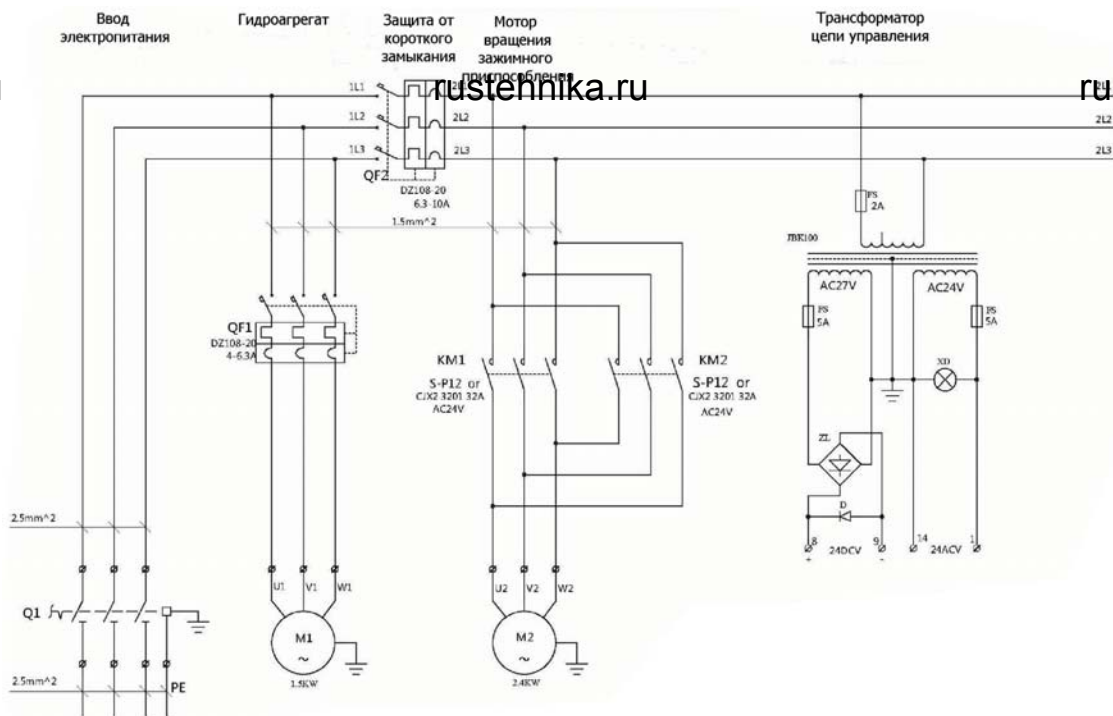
Ввод электропитания

Гидроагрегат

Защита от короткого замыкания

Мотор вращения зажимного приспособления

Трансформатор цепи управления

rustehnika.ru

ru

1L1

1L2

2L2

1L3

2L3

2L2

2L3

QF2

DZ108-20
6.3-10A

1.5mm^2

FS
2A

JBK100

AC27V

AC24V

FS
5A

FS
5A

XD

QF1
DZ108-20
4-6.3A

KM1
S-P12 or
CJX2 3201 32A
AC24V

KM2
S-P12 or
CJX2 3201 32A
AC24V

ZL

D

2.5mm^2

8
+

9
-

24DCV

14

1

24ACV

U1 V1 W1

U2 V2 W2

Q1

M1
~
1.5KW

M2
~
2.4KW

2.5mm^2

PE